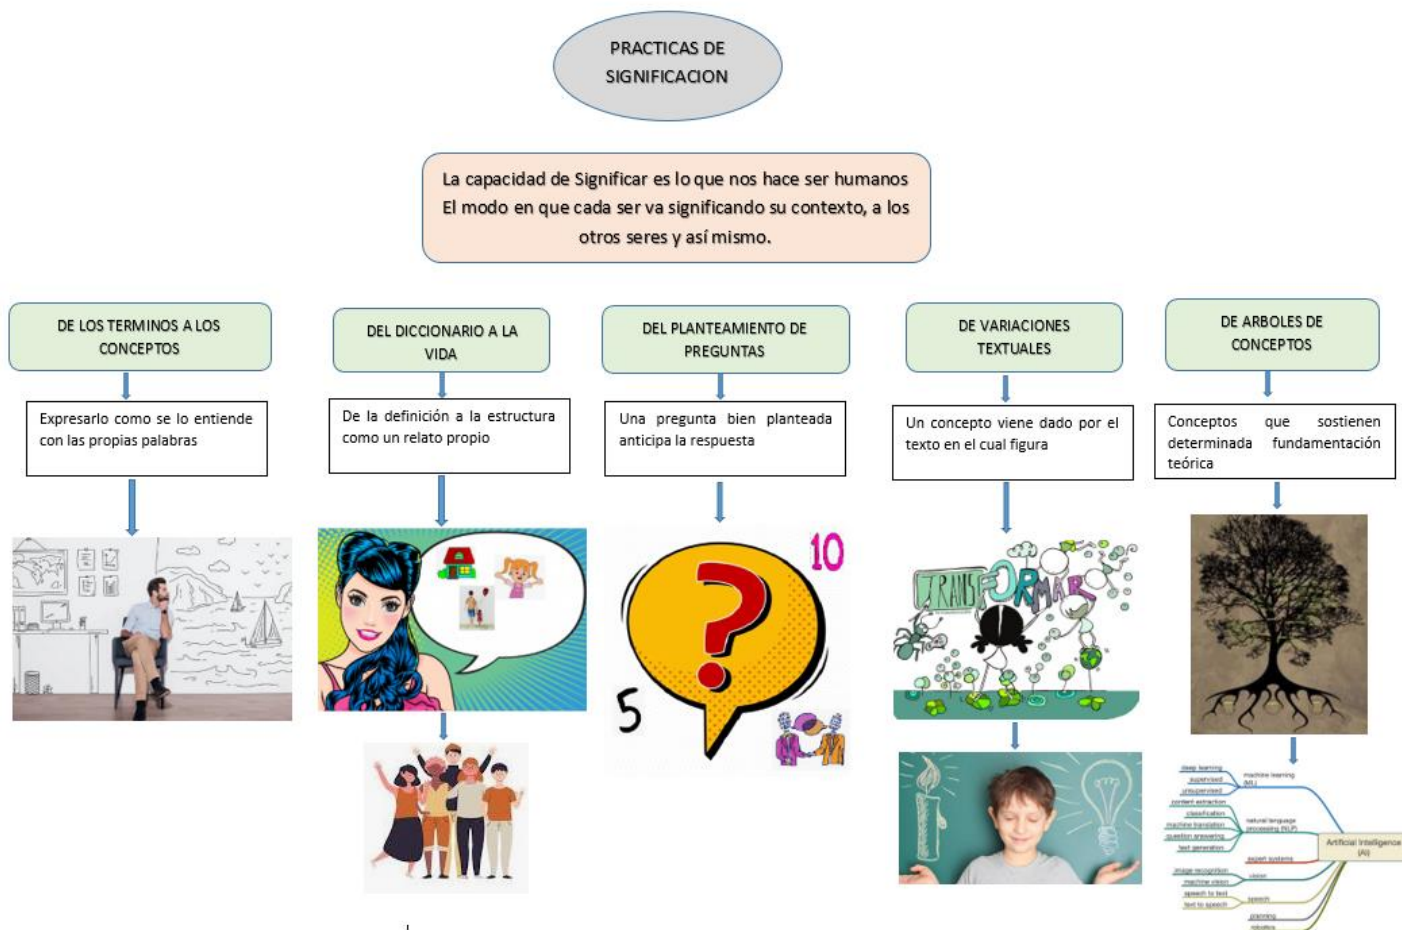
PRACTICAS DE SIGNIFICACION

La capacidad de Significar es lo que nos hace ser humanos El modo en que cada ser va significando su contexto, a los otros seres y así mismo.

DE LOS TERMINOS A LOS CONCEPTOS

Expresarlo como se lo entiende con las propias palabras

DEL DICCIONARIO A LA VIDA

De la definición a la estructura como un relato propio

DEL PLANTEAMIENTO DE PREGUNTAS

Una pregunta bien planteada anticipa la respuesta

10

?

5

DE VARIACIONES TEXTUALES

Un concepto viene dado por el texto en el cual figura

TRANSFORMAR

DE ARBOLES DE CONCEPTOS

Conceptos que sostienen determinada fundamentación teórica

deep learning
supervised
unsupervised
machine learning (ML)
content extraction
classification
machine translation
question answering
text generation
natural language processing (NLP)
expert systems
Artificial Intelligence (AI)
image recognition
machine vision
vision
speech to text
text to speech
speech
planning
robotics